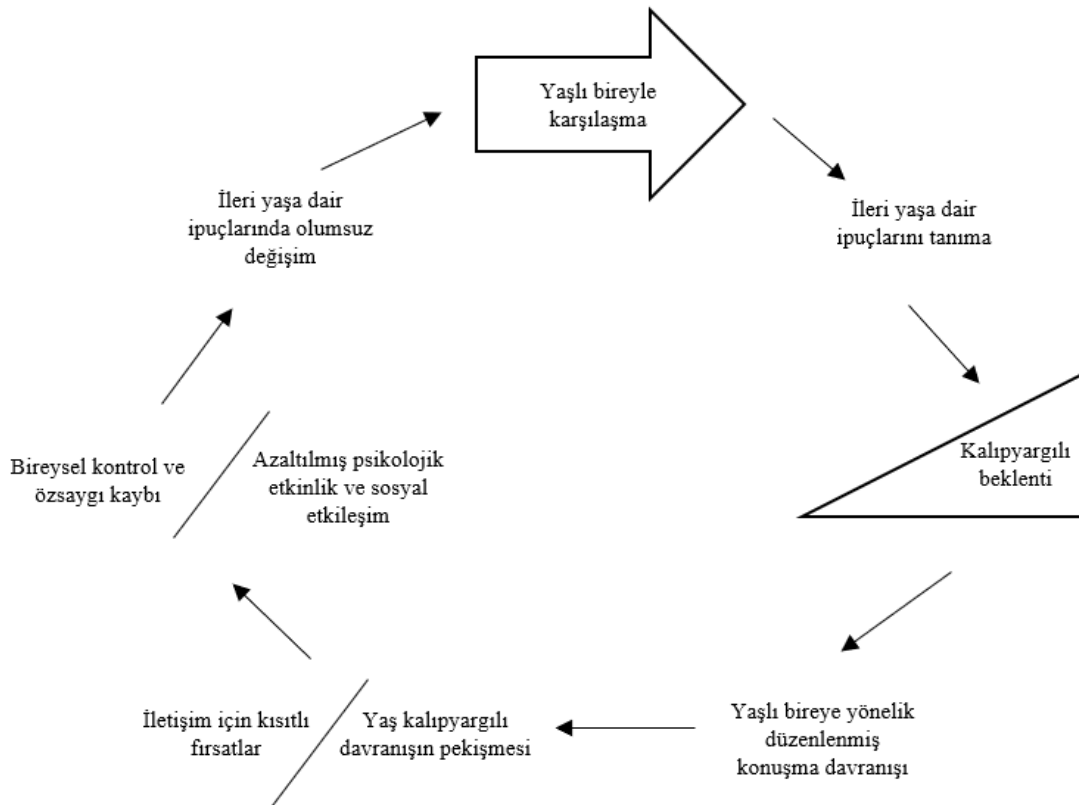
Yaşlı bireyle karşılaşma

İleri yaşa dair ipuçlarını tanıma

Kalıpyargılı beklenti

Yaşlı bireye yönelik düzenlenmiş konuşma davranışı

Yaş kalıpyargılı davranışın pekişmesi

İletişim için kısıtlı fırsatlar

Azaltılmış psikolojik etkinlik ve sosyal etkileşim

Bireysel kontrol ve özsaygı kaybı

İleri yaşa dair ipuçlarında olumsuz değişim